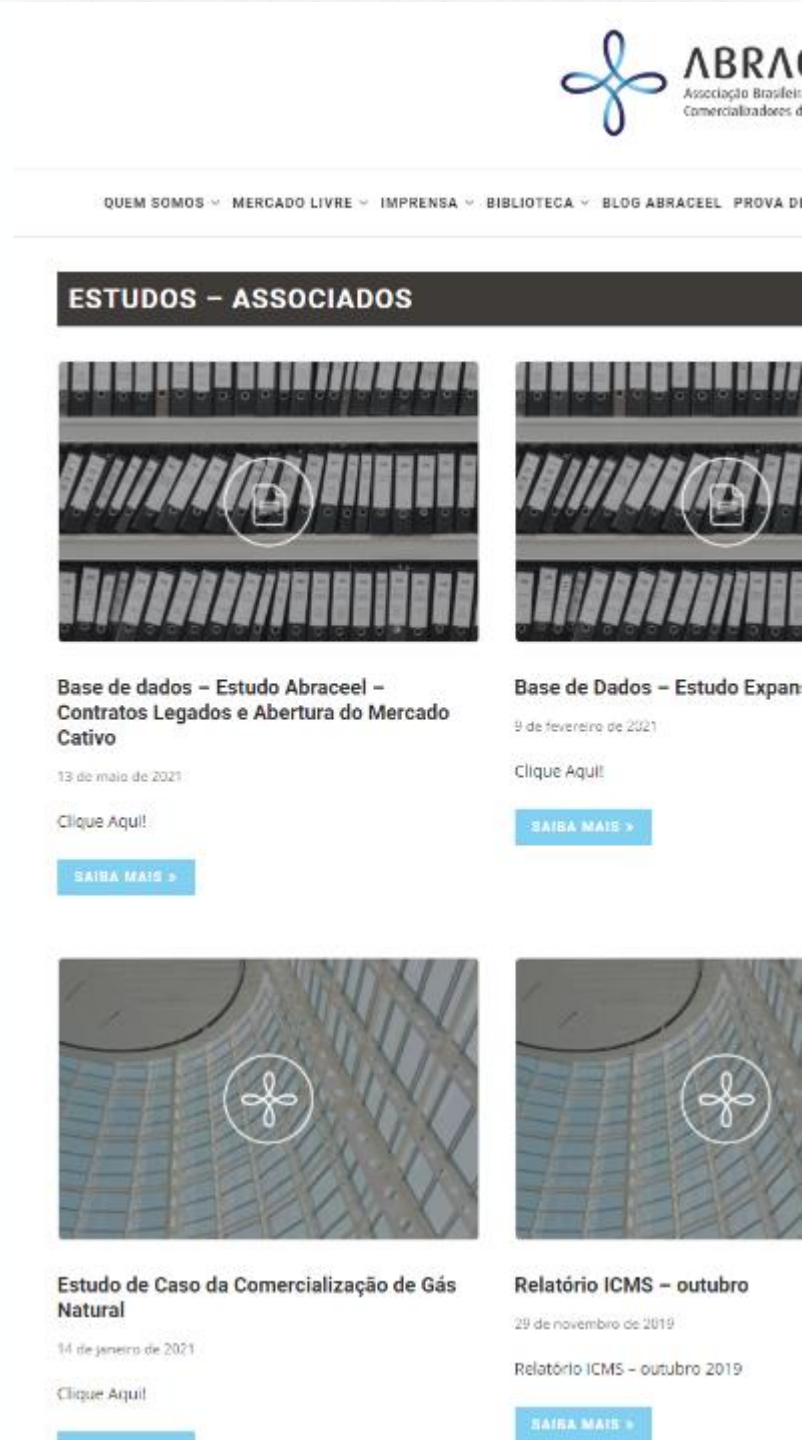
ABRA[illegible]
Associação Brasilei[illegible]
Comercializadores d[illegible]

QUEM SOMOS ˅ MERCADO LIVRE ˅ IMPRENSA ˅ BIBLIOTECA ˅ BLOG ABRACEEL PROVA D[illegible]

ESTUDOS – ASSOCIADOS

Base de dados – Estudo Abraceel – Contratos Legados e Abertura do Mercado Cativo

13 de maio de 2021

Clique Aqui!

SAIBA MAIS »

Base de Dados – Estudo Expans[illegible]

9 de fevereiro de 2021

Clique Aqui!

SAIBA MAIS »

Estudo de Caso da Comercialização de Gás Natural

14 de janeiro de 2021

Clique Aqui!

Relatório ICMS – outubro

29 de novembro de 2019

Relatório ICMS – outubro 2019

SAIBA MAIS »